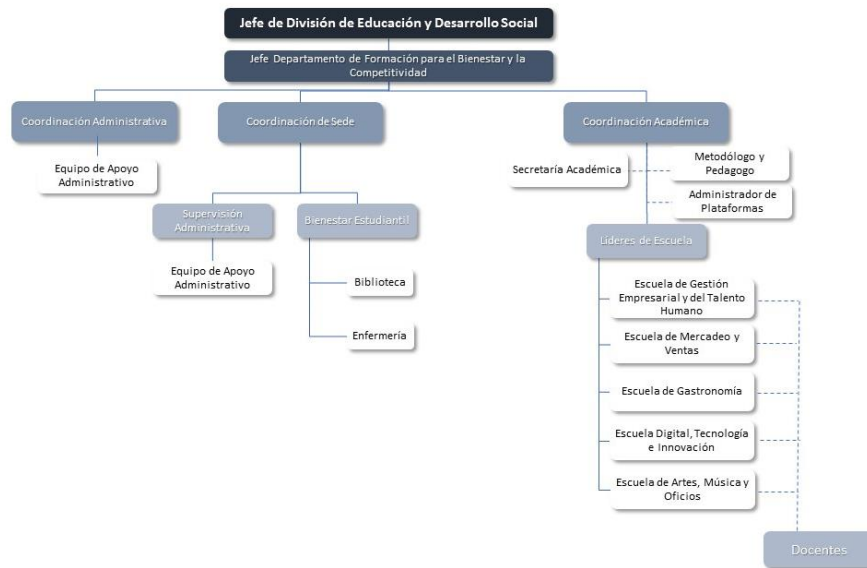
Jefe de División de Educación y Desarrollo Social

Jefe Departamento de Formación para el Bienestar y la Competitividad

Coordinación Administrativa

Coordinación de Sede

Coordinación Académica

Equipo de Apoyo Administrativo

Secretaría Académica

Metodólogo y Pedagogo

Administrador de Plataformas

Supervisión Administrativa

Bienestar Estudiantil

Líderes de Escuela

Equipo de Apoyo Administrativo

Biblioteca

Enfermería

Escuela de Gestión Empresarial y del Talento Humano

Escuela de Mercadeo y Ventas

Escuela de Gastronomía

Escuela Digital, Tecnología e Innovación

Escuela de Artes, Música y Oficios

Docentes